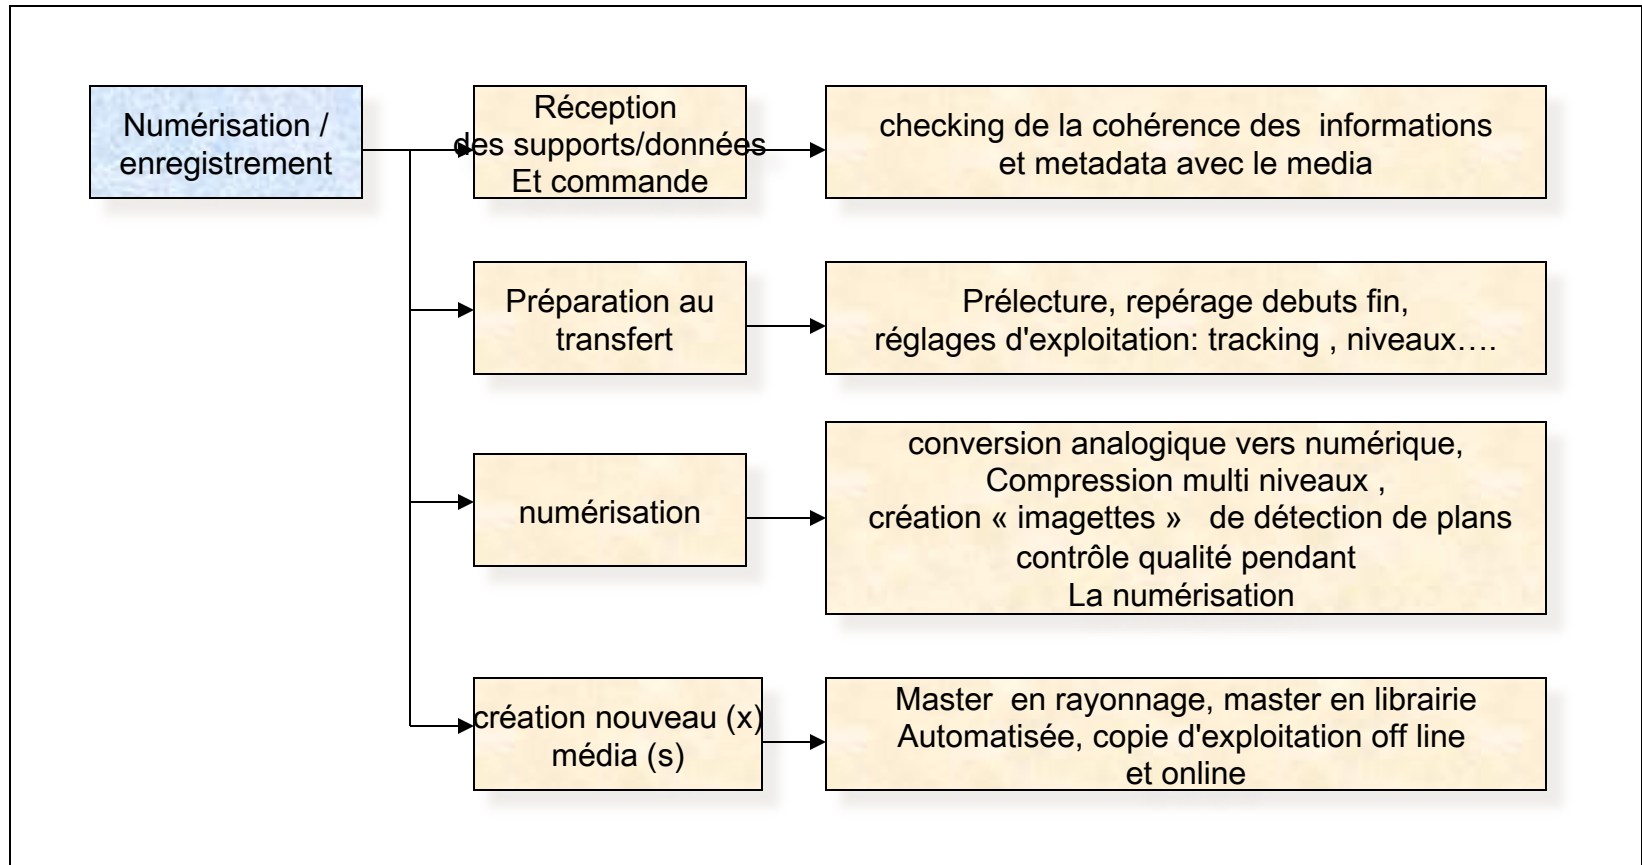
Numérisation / enregistrement

Réception des supports/données Et commande

checking de la cohérence des informations et metadata avec le media

Préparation au transfert

Prélecture, repérage debuts fin, réglages d'exploitation: tracking , niveaux….

numérisation

conversion analogique vers numérique, Compression multi niveaux , création « imagettes » de détection de plans contrôle qualité pendant La numérisation

création nouveau (x) média (s)

Master en rayonnage, master en librairie Automatisée, copie d'exploitation off line et online